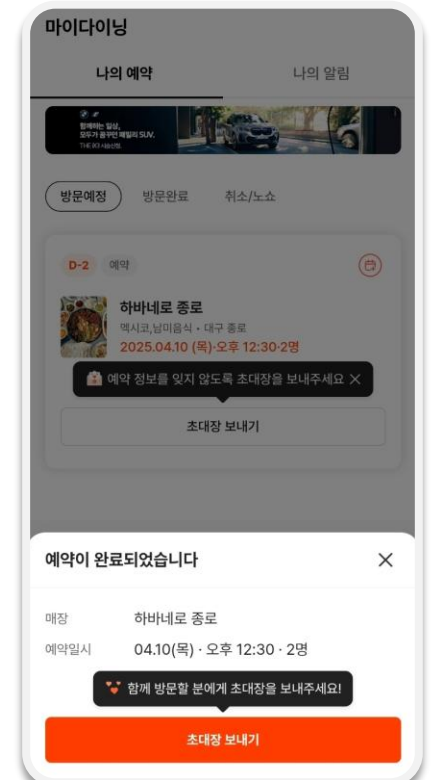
마이다이닝

나의 예약

나의 알림

함께하는 일상, 모두가 꿈꾸던 패밀리 SUV.
THE iX3 사용신청.

방문예정

방문완료

취소/노쇼

D-2

예약

하바네로 종로

멕시코,남미음식 · 대구 종로

2025.04.10 (목)·오후 12:30·2명

예약 정보를 잊지 않도록 초대장을 보내주세요

초대장 보내기

예약이 완료되었습니다

매장

하바네로 종로

예약일시

04.10(목) · 오후 12:30 · 2명

함께 방문할 분에게 초대장을 보내주세요!

초대장 보내기